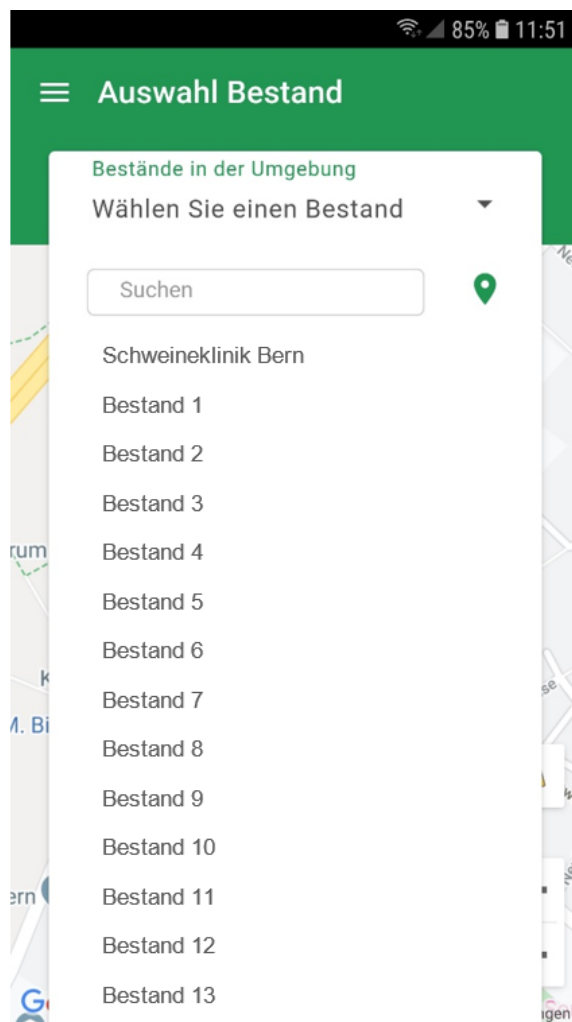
85% 11:51

Auswahl Bestand

Bestände in der Umgebung
Wählen Sie einen Bestand

Suchen

Schweineklinik Bern
Bestand 1
Bestand 2
Bestand 3
Bestand 4
Bestand 5
Bestand 6
Bestand 7
Bestand 8
Bestand 9
Bestand 10
Bestand 11
Bestand 12
Bestand 13